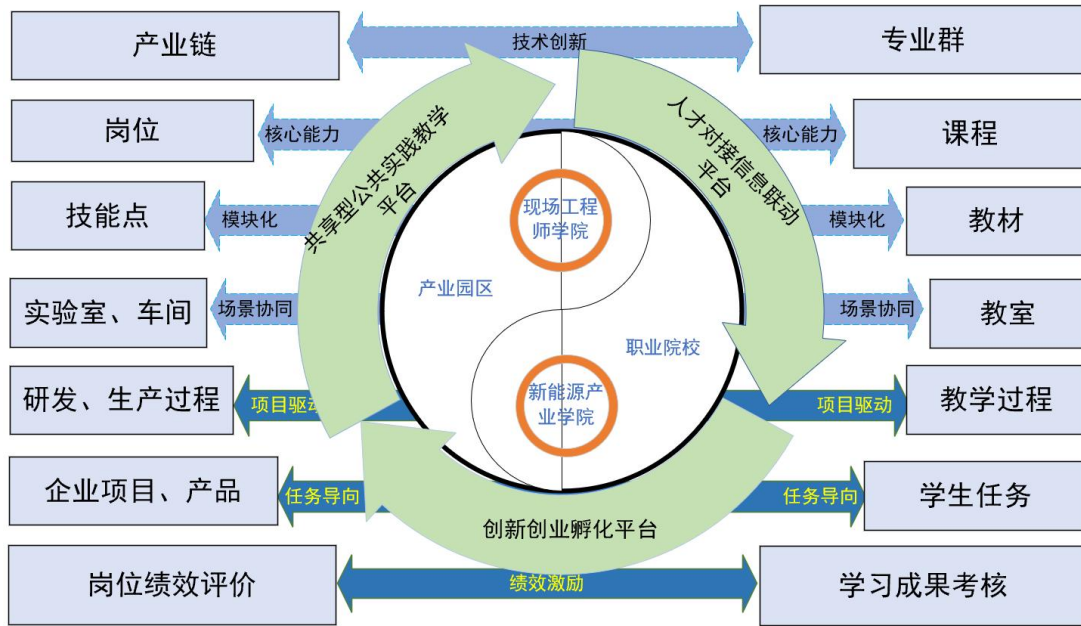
产业链

技术创新

专业群

岗位

核心能力

核心能力

课程

技能点

模块化

模块化

教材

实验室、车间

场景协同

场景协同

教室

研发、生产过程

项目驱动

项目驱动

教学过程

企业项目、产品

任务导向

任务导向

学生任务

岗位绩效评价

绩效激励

学习成果考核

共享型公共实践教学平台

人才对接信息联动平台

创新创业孵化平台

现场工程师学院

产业园区

职业院校

新能源产业学院